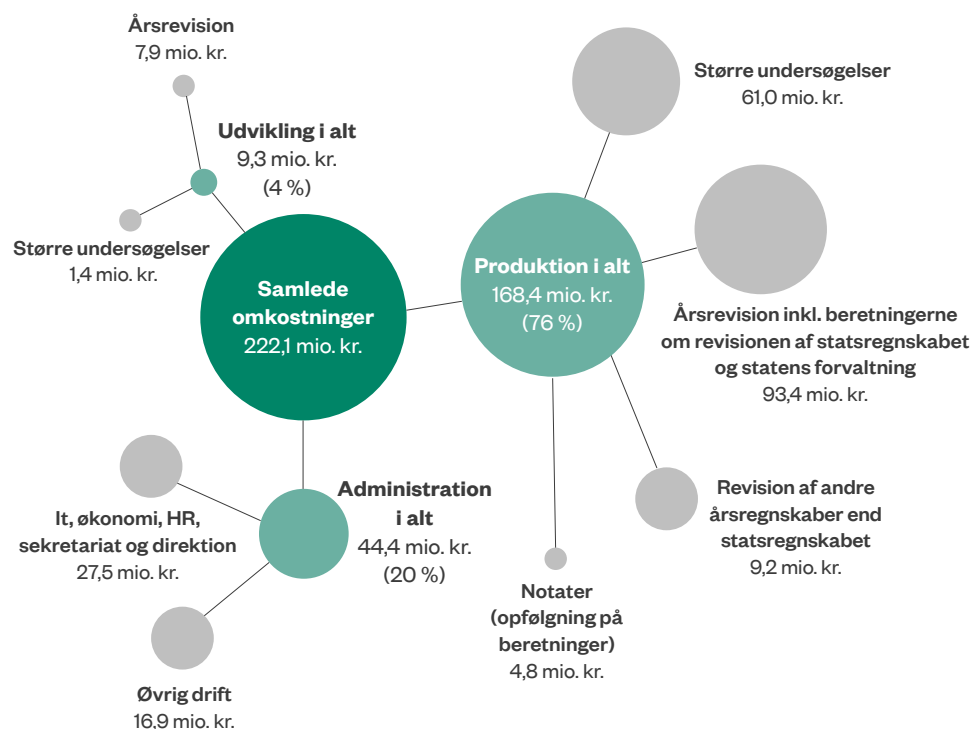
Årsrevision
7,9 mio. kr.

Udvikling i alt
9,3 mio. kr.
(4 %)

Større undersøgelser
1,4 mio. kr.

Samlede omkostninger
222,1 mio. kr.

Større undersøgelser
61,0 mio. kr.

Produktion i alt
168,4 mio. kr.
(76 %)

Årsrevision inkl. beretningerne om revisionen af statsregnskabet og statens forvaltning
93,4 mio. kr.

Revision af andre årsregnskaber end statsregnskabet
9,2 mio. kr.

Notater (opfølgning på beretninger)
4,8 mio. kr.

Administration i alt
44,4 mio. kr.
(20 %)

It, økonomi, HR, sekretariat og direktion
27,5 mio. kr.

Øvrig drift
16,9 mio. kr.